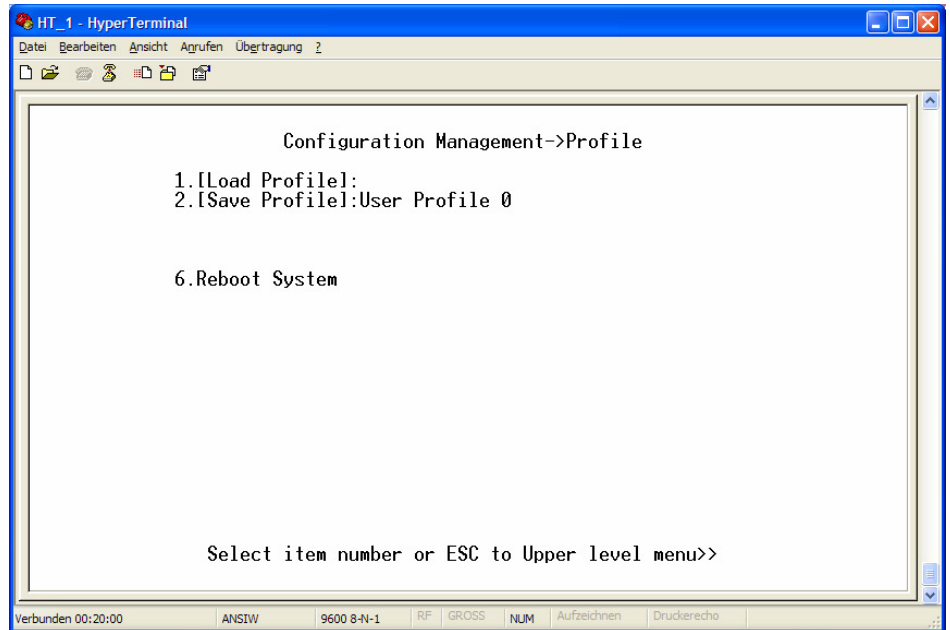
HT_1 - HyperTerminal

Datei Bearbeiten Ansicht Anrufen Übertragung ?

Configuration Management->Profile

1.[Load Profile]:
2.[Save Profile]:User Profile 0

6.Reboot System

Select item number or ESC to Upper level menu>>

Verbunden 00:20:00 ANSIW 9600 8-N-1 RF GROSS NUM Aufzeichnen Druckerecho